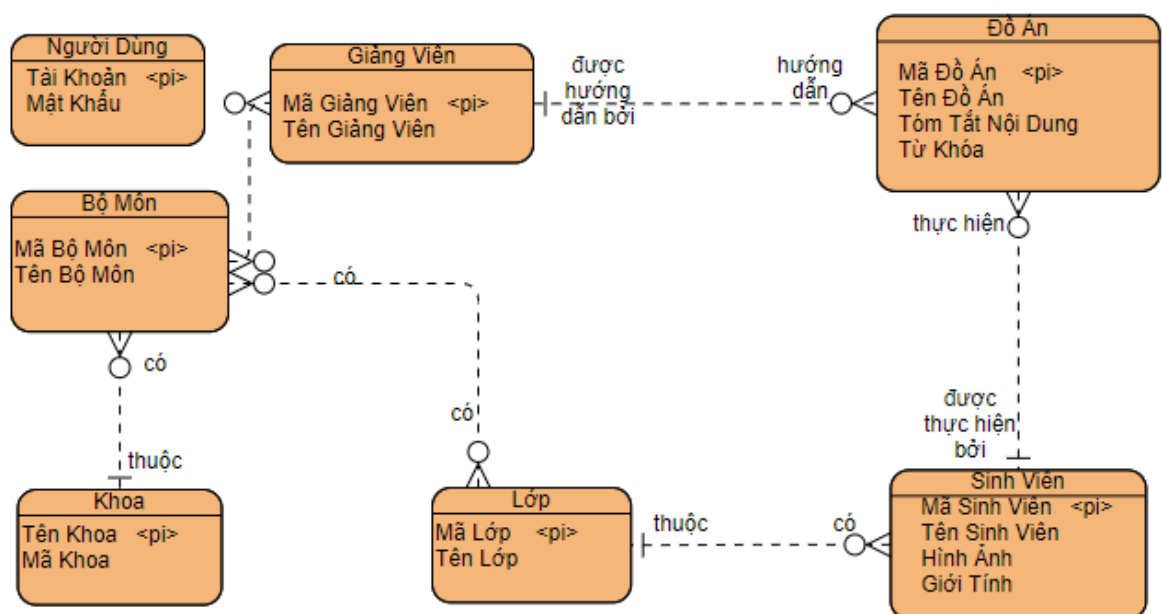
Người Dùng
Tài Khoản <pi>
Mật Khẩu

Giảng Viên
Mã Giảng Viên <pi>
Tên Giảng Viên

được hướng dẫn bởi

hướng dẫn

Đồ Án
Mã Đồ Án <pi>
Tên Đồ Án
Tóm Tắt Nội Dung
Từ Khóa

thực hiện

Bộ Môn
Mã Bộ Môn <pi>
Tên Bộ Môn

có

có

có

được thực hiện bởi

thuộc

Khoa
Tên Khoa <pi>
Mã Khoa

Lớp
Mã Lớp <pi>
Tên Lớp

thuộc

có

Sinh Viên
Mã Sinh Viên <pi>
Tên Sinh Viên
Hình Ảnh
Giới Tính